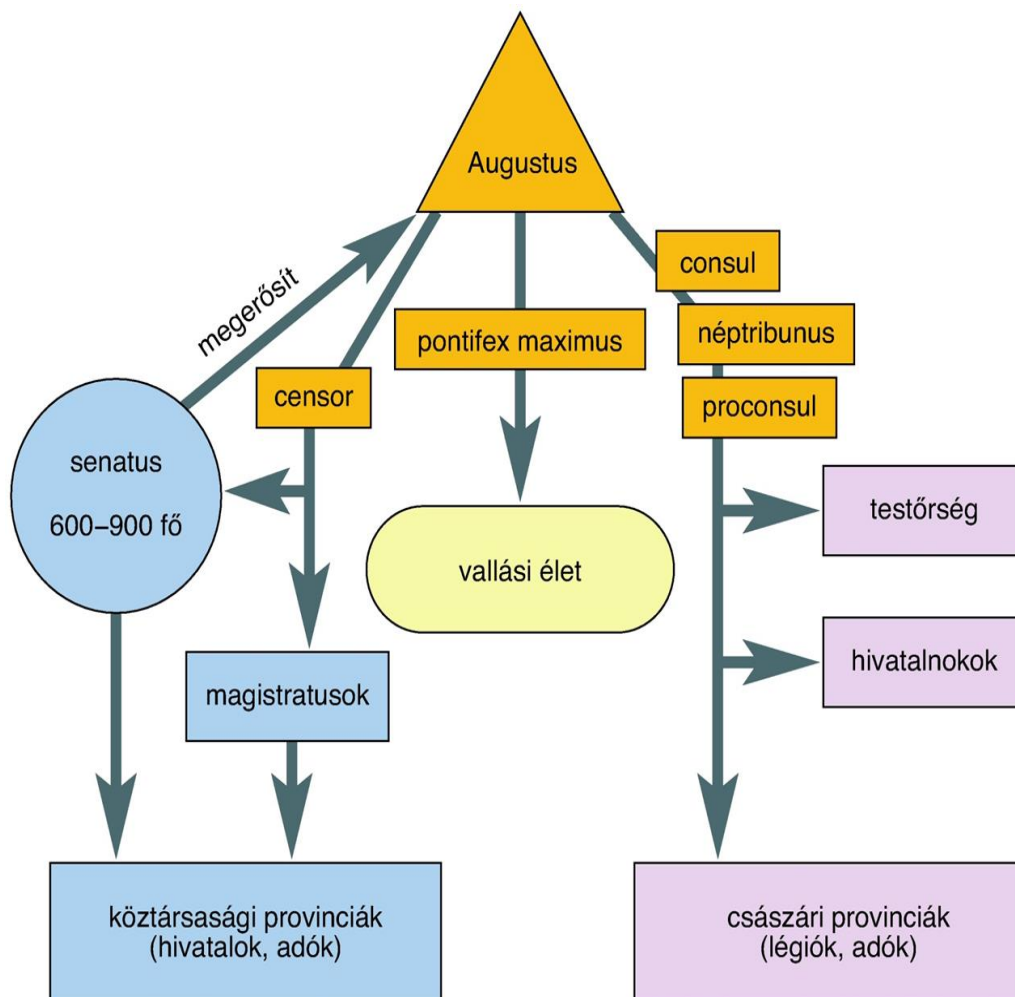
Augustus

megerősít

censor

pontifex maximus

consul

néptribunus

proconsul

senatus

600–900 fő

vallási élet

testőrség

hivatalnokok

magistratusok

köztársasági provinciák (hivatalok, adók)

császári provinciák (légiók, adók)